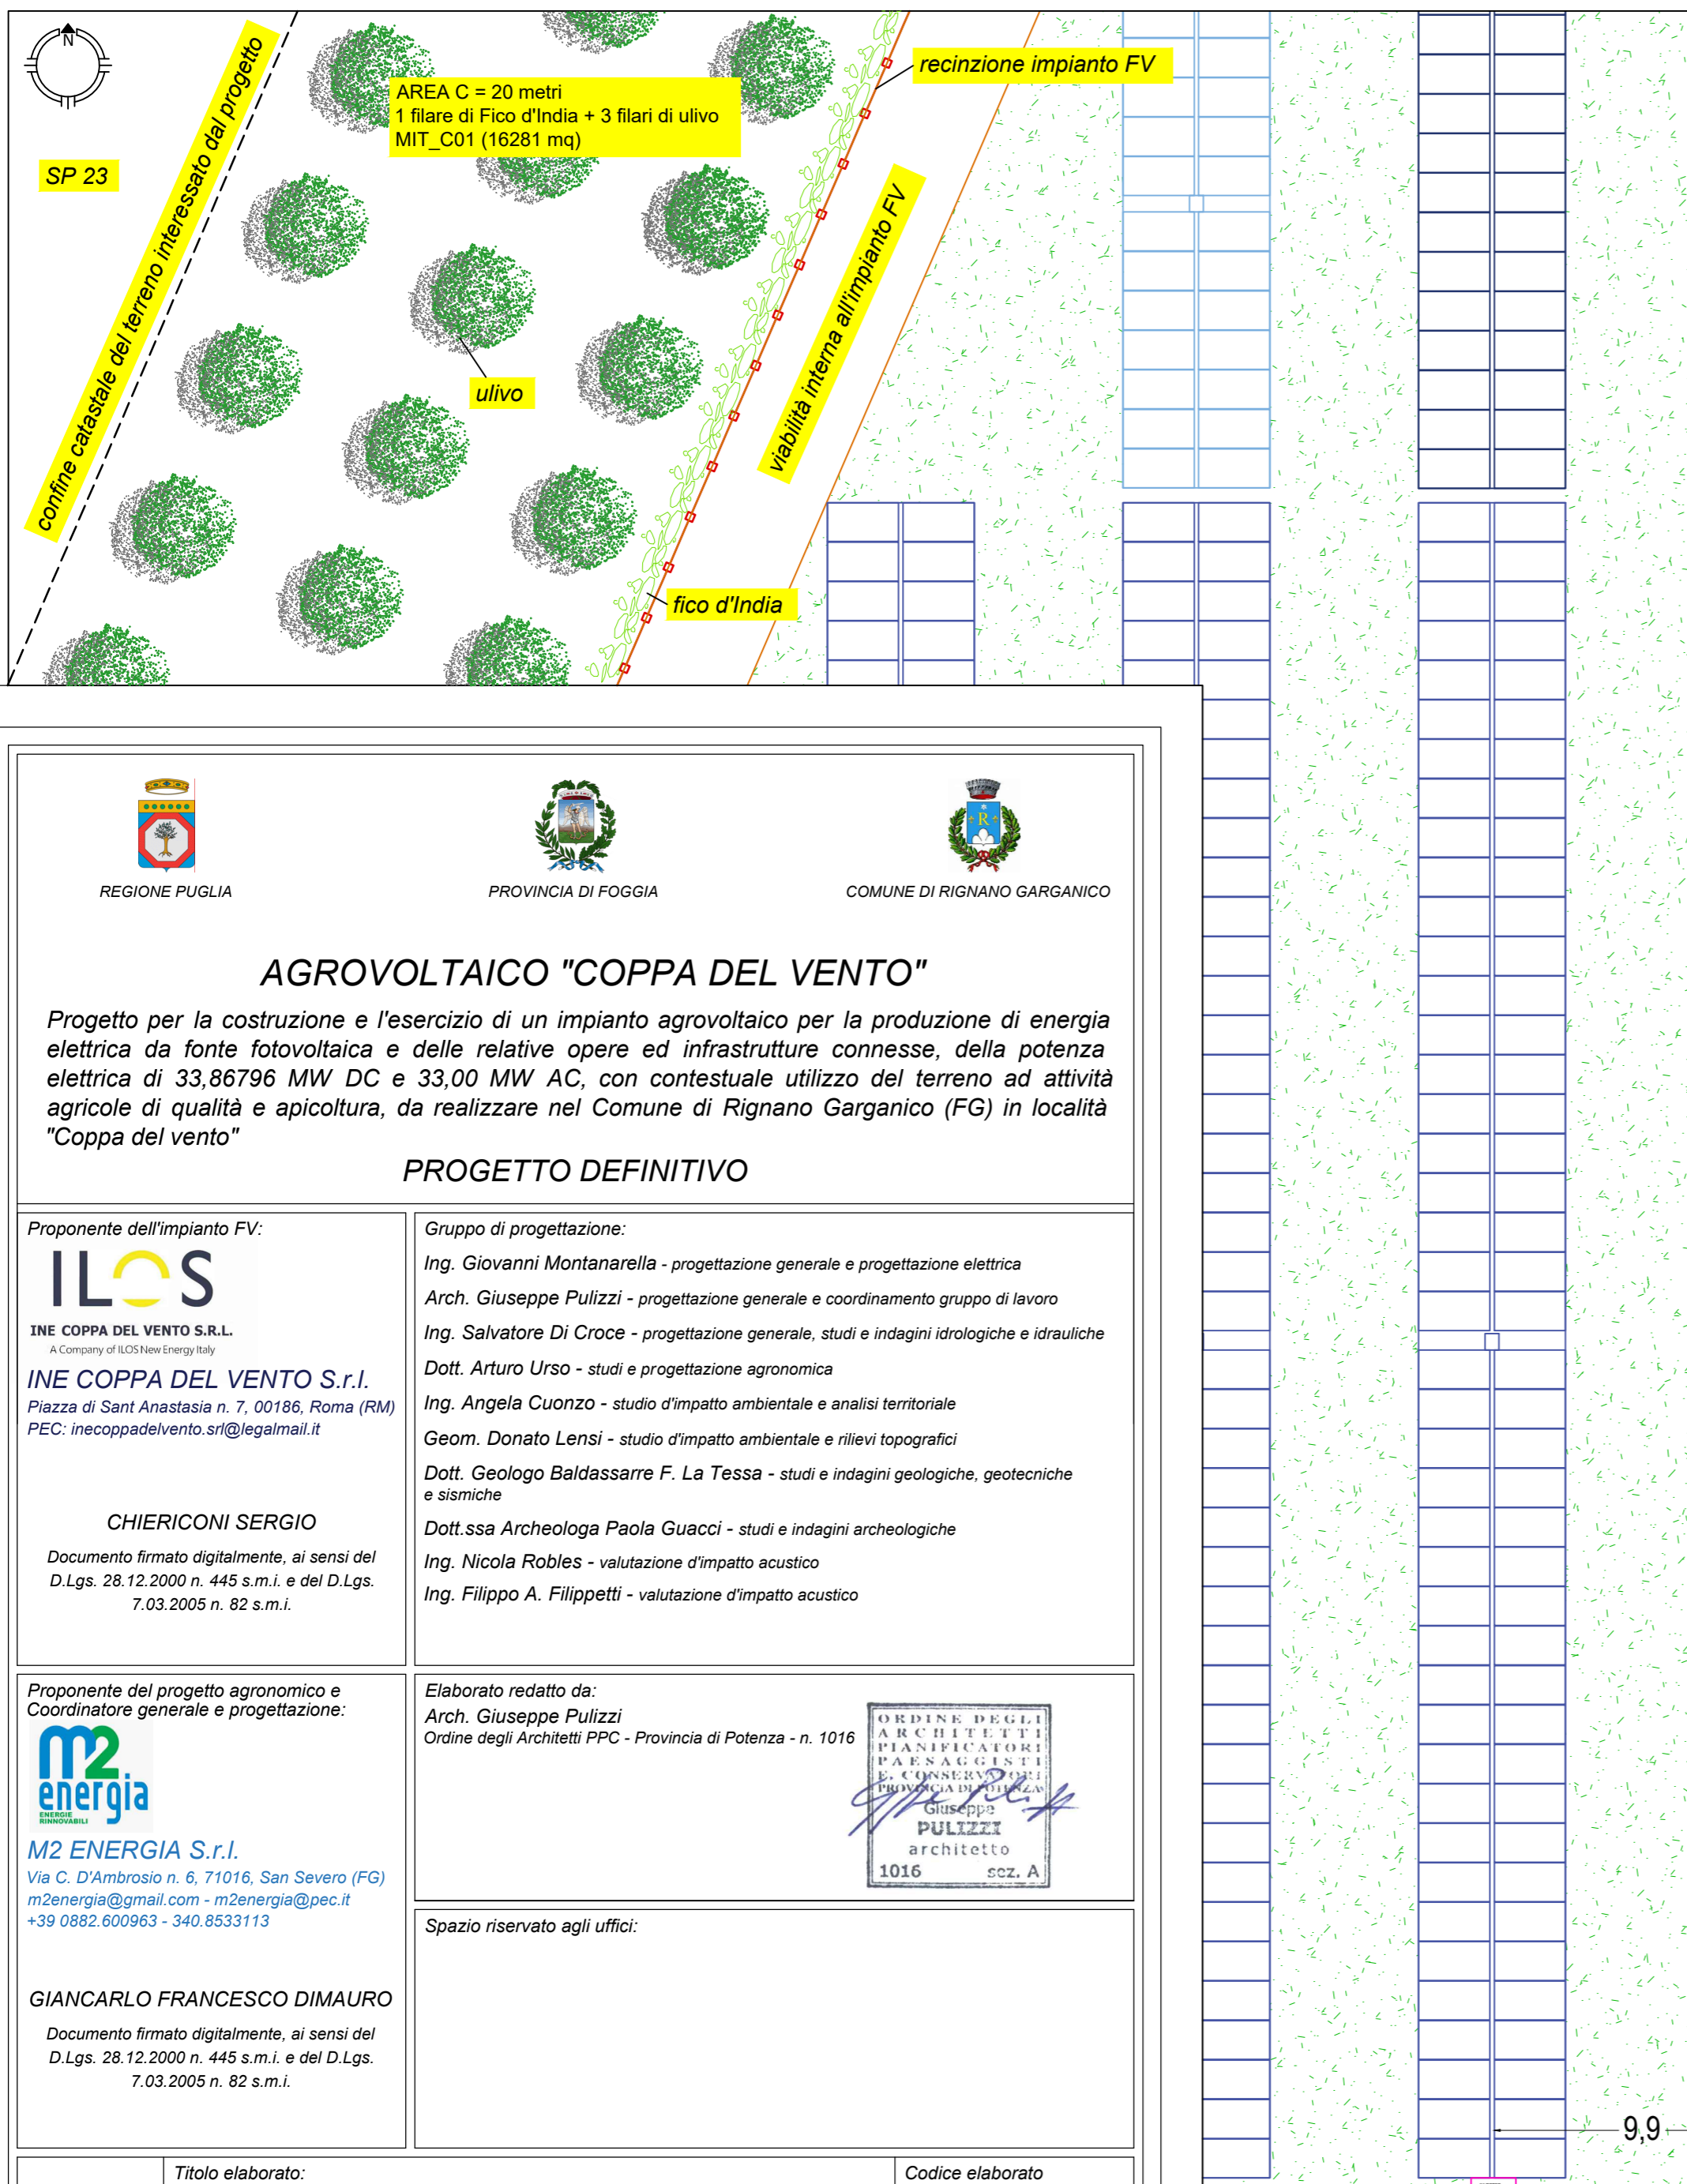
N

SP 23

confine catastale del terreno interessato dal progetto

AREA C = 20 metri
1 filare di Fico d'India + 3 filari di ulivo
MIT_C01 (16281 mq)

ulivo

recinzione impianto FV

viabilità interna all'impianto FV

fico d'India

REGIONE PUGLIA

PROVINCIA DI FOGGIA

COMUNE DI RIGNANO GARGANICO

AGROVOLTAICO "COPPA DEL VENTO"

Progetto per la costruzione e l'esercizio di un impianto agrovoltaico per la produzione di energia elettrica da fonte fotovoltaica e delle relative opere ed infrastrutture connesse, della potenza elettrica di 33,86796 MW DC e 33,00 MW AC, con contestuale utilizzo del terreno ad attività agricole di qualità e apicoltura, da realizzare nel Comune di Rignano Garganico (FG) in località "Coppa del vento"

PROGETTO DEFINITIVO

Proponente dell'impianto FV:

ILOS

INE COPPA DEL VENTO S.R.L.
A Company of ILOS New Energy Italy

INE COPPA DEL VENTO S.r.l.
Piazza di Sant Anastasia n. 7, 00186, Roma (RM)
PEC: inecoppadelvento.srl@legalmail.it

CHIERICONI SERGIO

Documento firmato digitalmente, ai sensi del D.Lgs. 28.12.2000 n. 445 s.m.i. e del D.Lgs. 7.03.2005 n. 82 s.m.i.

Gruppo di progettazione:

Ing. Giovanni Montanarella - progettazione generale e progettazione elettrica

Arch. Giuseppe Pulizzi - progettazione generale e coordinamento gruppo di lavoro

Ing. Salvatore Di Croce - progettazione generale, studi e indagini idrologiche e idrauliche

Dott. Arturo Urso - studi e progettazione agronomica

Ing. Angela Cuonzo - studio d'impatto ambientale e analisi territoriale

Geom. Donato Lensi - studio d'impatto ambientale e rilievi topografici

Dott. Geologo Baldassarre F. La Tessa - studi e indagini geologiche, geotecniche e sismiche

Dott.ssa Archeologa Paola Guacci - studi e indagini archeologiche

Ing. Nicola Robles - valutazione d'impatto acustico

Ing. Filippo A. Filippetti - valutazione d'impatto acustico

Proponente del progetto agronomico e Coordinatore generale e progettazione:

m2 energia
ENERGIE RINNOVABILI

M2 ENERGIA S.r.l.
Via C. D'Ambrosio n. 6, 71016, San Severo (FG)
m2energia@gmail.com - m2energia@pec.it
+39 0882.600963 - 340.8533113

GIANCARLO FRANCESCO DIMAURO

Documento firmato digitalmente, ai sensi del D.Lgs. 28.12.2000 n. 445 s.m.i. e del D.Lgs. 7.03.2005 n. 82 s.m.i.

Elaborato redatto da:
Arch. Giuseppe Pulizzi
Ordine degli Architetti PPC - Provincia di Potenza - n. 1016

ORDINE DEGLI ARCHITETTI PIANIFICATORI PAESAGGISTI E CONSERVATORI PROVINCIA DI POTENZA
Giuseppe
PULIZZI
architetto
1016 sez. A

Spazio riservato agli uffici:

Titolo elaborato:

Codice elaborato

9,9